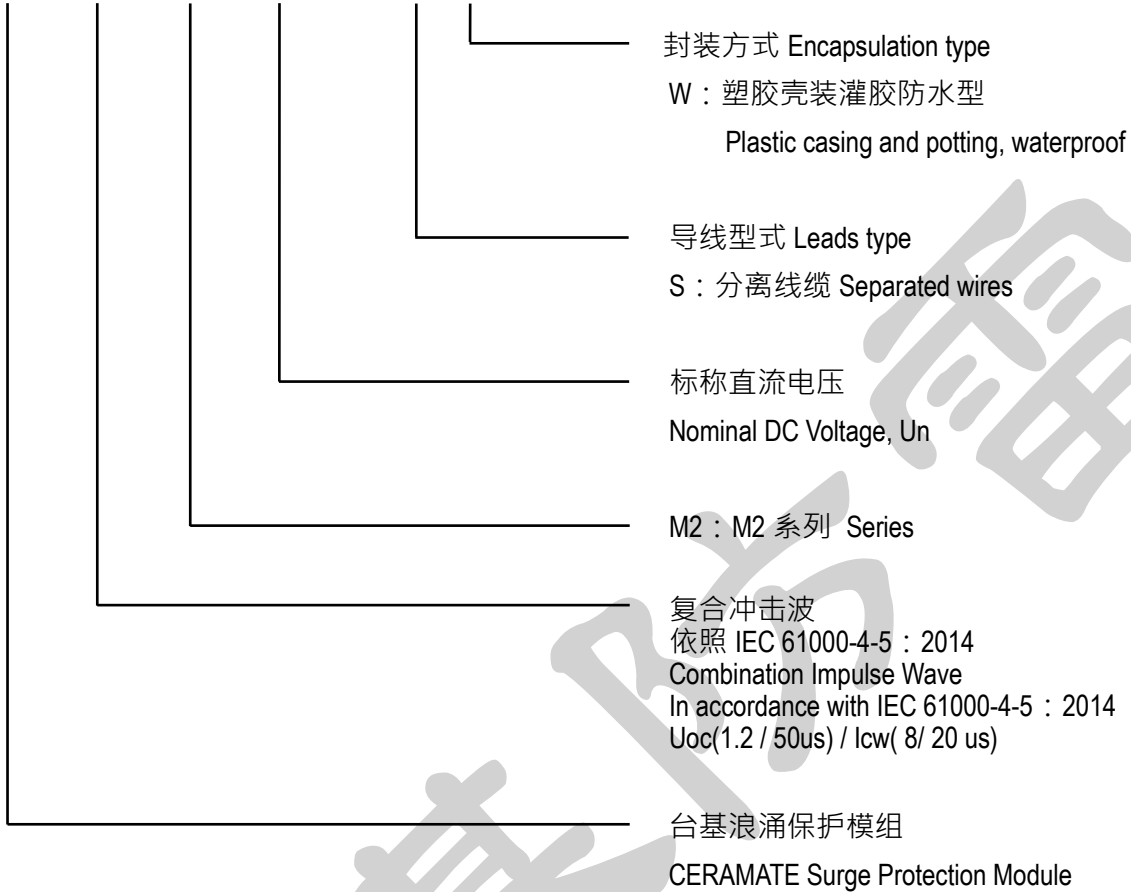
封装方式 Encapsulation type

W：塑胶壳装灌胶防水型

Plastic casing and potting, waterproof

导线型式 Leads type

S：分离线缆 Separated wires

标称直流电压

Nominal DC Voltage, Un

M2：M2 系列 Series

复合冲击波
依照 IEC 61000-4-5：2014
Combination Impulse Wave
In accordance with IEC 61000-4-5：2014
Uoc(1.2 / 50us) / Icw( 8/ 20 us)

台基浪涌保护模组

CERAMATE Surge Protection Module